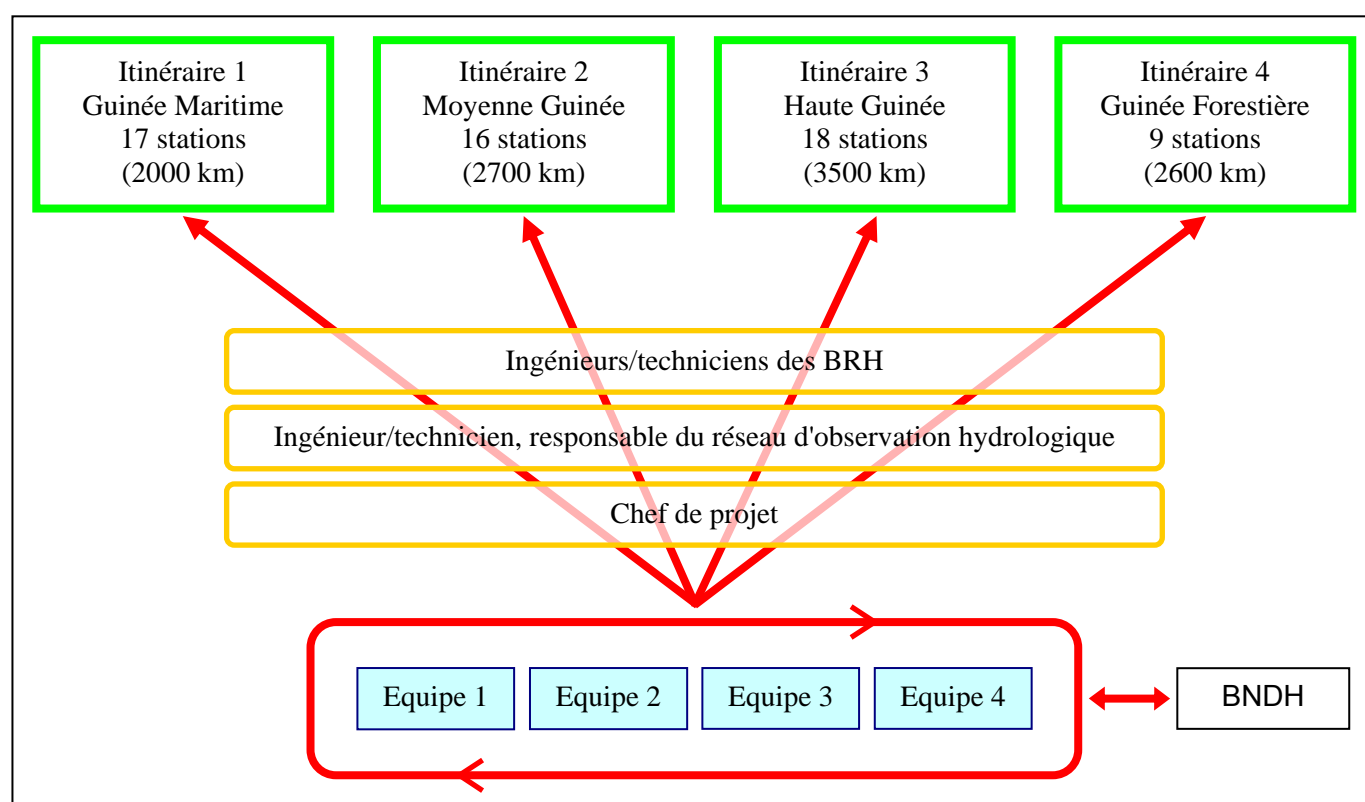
Itinéraire 1
Guinée Maritime
17 stations
(2000 km)

Itinéraire 2
Moyenne Guinée
16 stations
(2700 km)

Itinéraire 3
Haute Guinée
18 stations
(3500 km)

Itinéraire 4
Guinée Forestière
9 stations
(2600 km)

Ingénieurs/techniciens des BRH

Ingénieur/technicien, responsable du réseau d'observation hydrologique

Chef de projet

Equipe 1

Equipe 2

Equipe 3

Equipe 4

BNDH